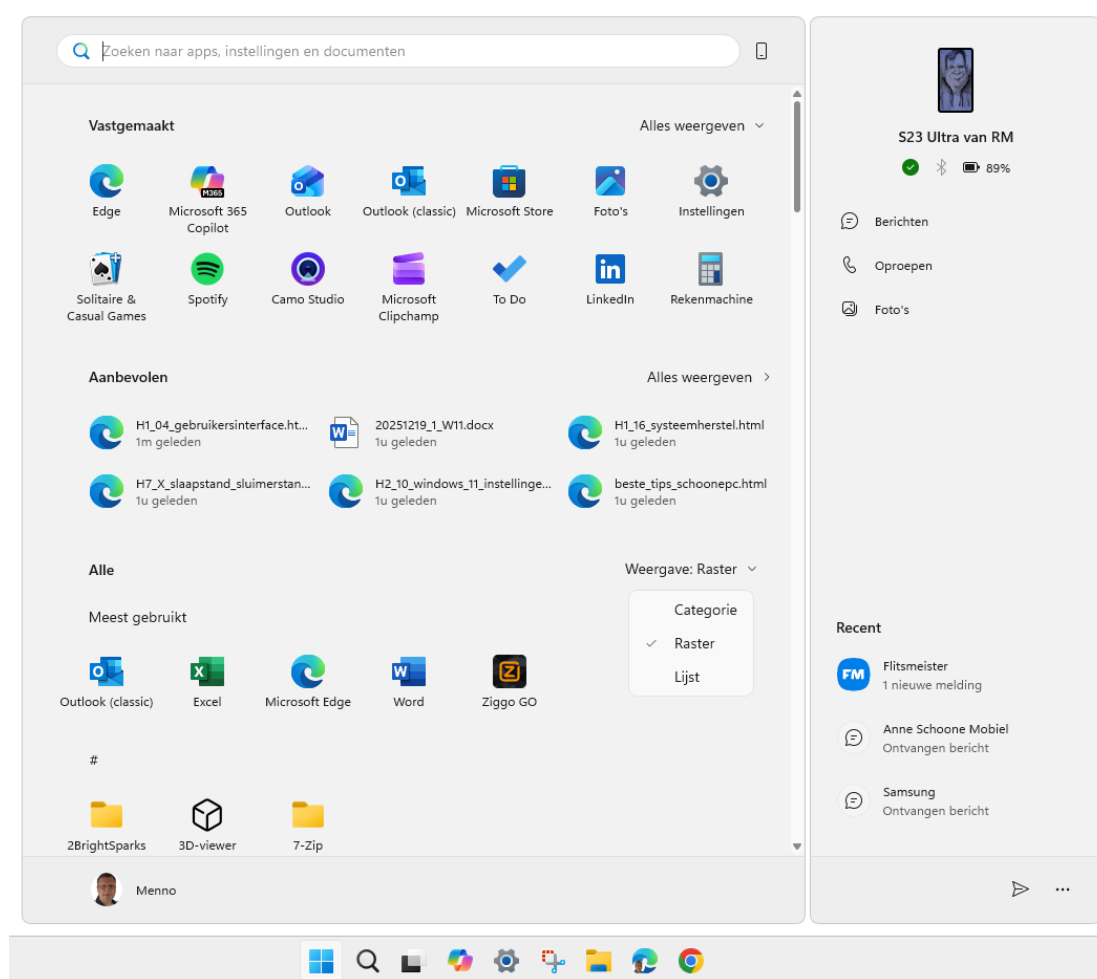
Zoeken naar apps, instellingen en documenten

Vastgemaakt
Alles weergeven

Edge
M365
Microsoft 365 Copilot
Outlook
Outlook (classic)
Microsoft Store
Foto's
Instellingen
Solitaire & Casual Games
Spotify
Camo Studio
Microsoft Clipchamp
To Do
LinkedIn
Rekenmachine

Aanbevolen
Alles weergeven

H1_04_gebruikersinterface.ht...
1m geleden
20251219_1_W11.docx
1u geleden
H1_16_systeemherstel.html
1u geleden
H7_X_slaapstand_sluimerstan...
1u geleden
H2_10_windows_11_instellinge...
1u geleden
beste_tips_schoonepc.html
1u geleden

Alle
Weergave: Raster

Categorie
✓ Raster
Lijst

Meest gebruikt

Outlook (classic)
Excel
Microsoft Edge
Word
Ziggo GO

#

2BrightSparks
3D-viewer
7-Zip

Menno

S23 Ultra van RM
89%

Berichten
Oproepen
Foto's

Recent
FM
Flitsmeister
1 nieuwe melding
Anne Schoone Mobiel
Ontvangen bericht
Samsung
Ontvangen bericht